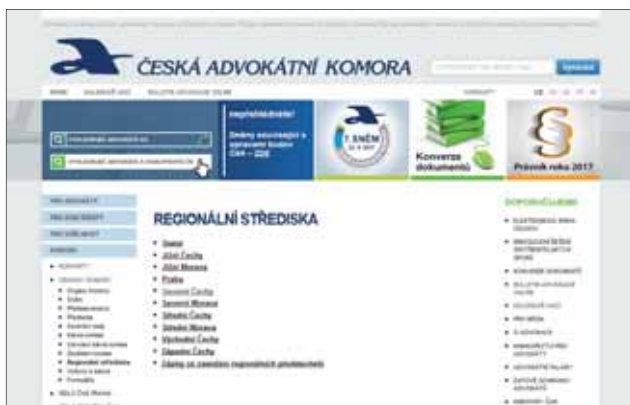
ČESKÁ ADVOKÁTNÍ KOMORA

Vyhledat

nepřehlédněte!

Změny související s opravami Souboru ČAK – 220

7. SNĚM

Konverze dokumentů

Právník roku 2017

PRO ADVOKÁTY

PRO KONCIPIENTY

PRO VEŘEJNOST

KOMORA

REGIONÁLNÍ STŘEDISKA

- Západ
- Jižní Čechy
- Jižní Morava
- Praha
- Severní Čechy
- Severní Morava
- Střední Čechy
- Střední Morava
- Východní Čechy
- Západní Čechy
- Zápisy ze zasedání regionálních představitelů

DOPORUČUJEME

Regionální střediska